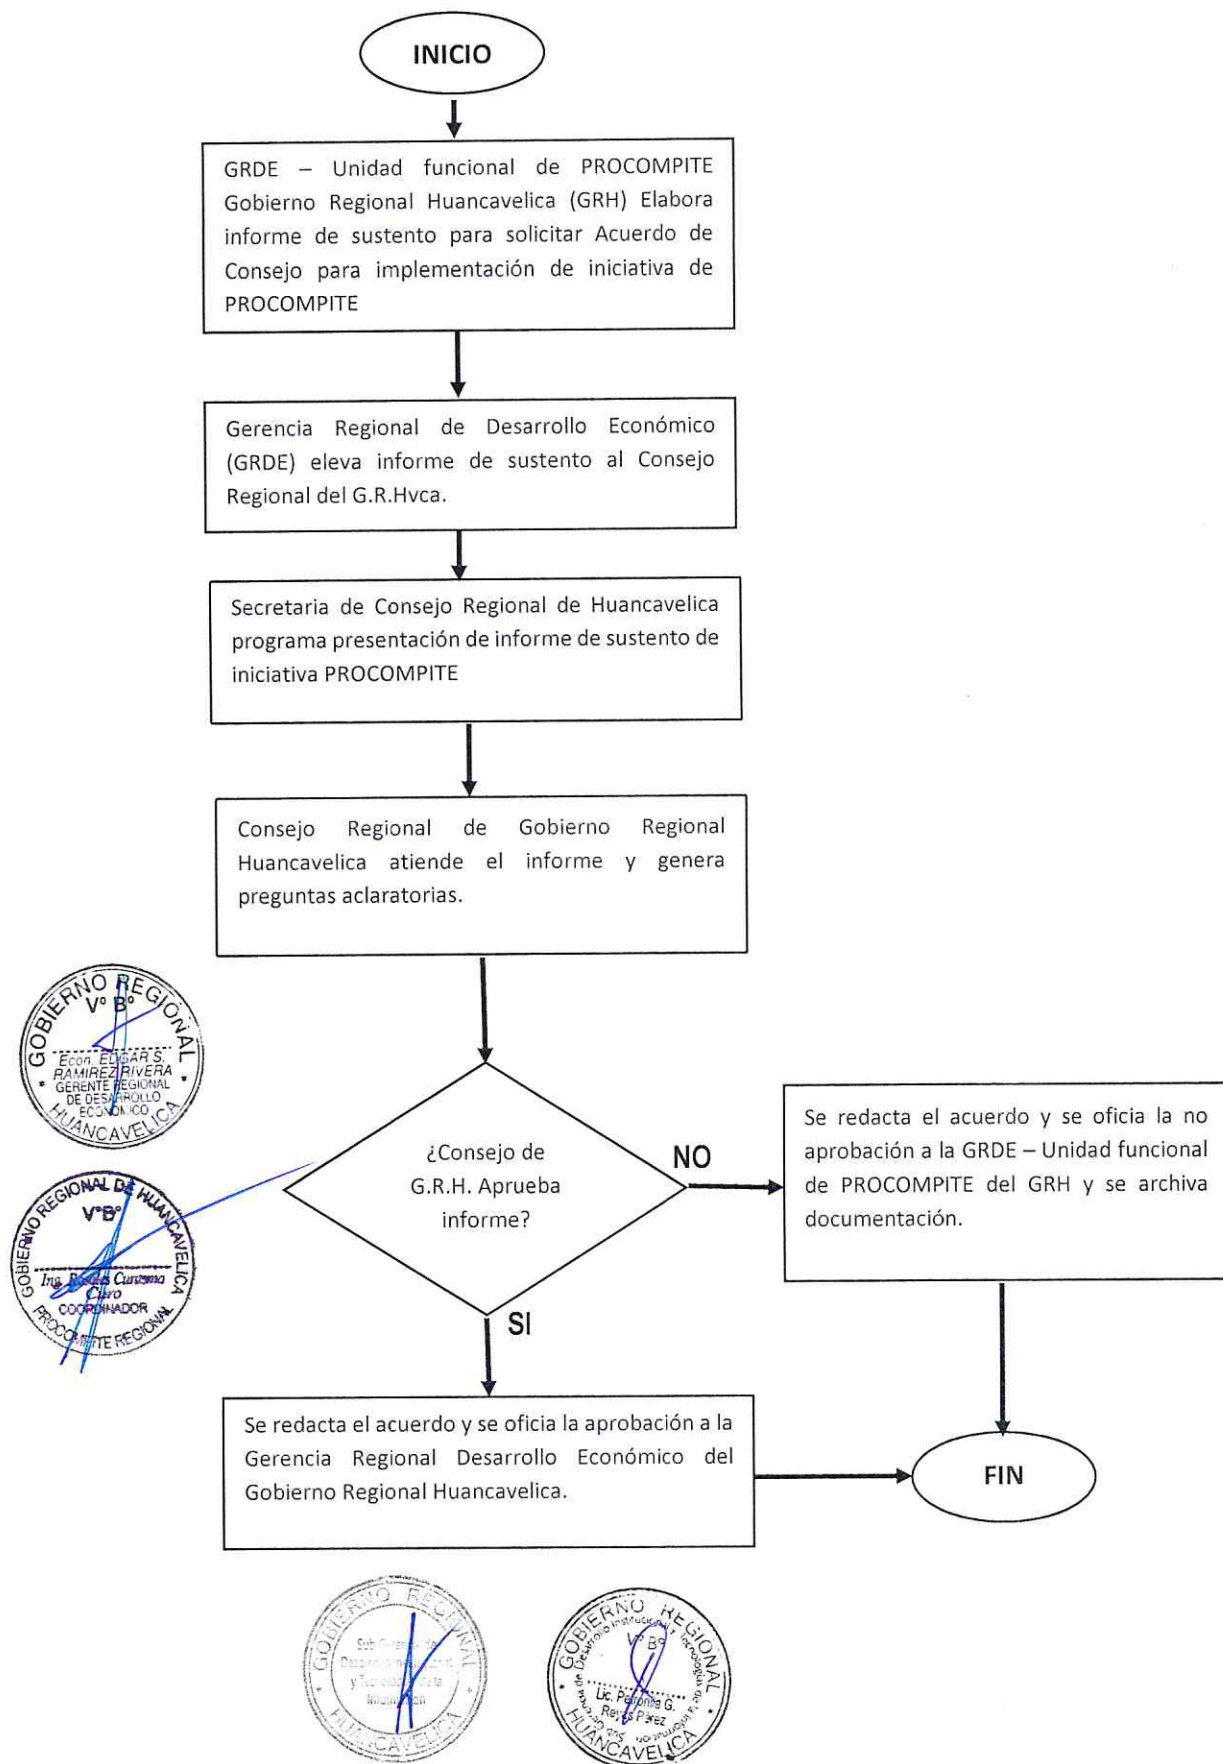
INICIO

GRDE – Unidad funcional de PROCOMPITE Gobierno Regional Huancavelica (GRH) Elabora informe de sustento para solicitar Acuerdo de Consejo para implementación de iniciativa de PROCOMPITE

Gerencia Regional de Desarrollo Económico (GRDE) eleva informe de sustento al Consejo Regional del G.R.Hvca.

Secretaria de Consejo Regional de Huancavelica programa presentación de informe de sustento de iniciativa PROCOMPITE

Consejo Regional de Gobierno Regional Huancavelica atiende el informe y genera preguntas aclaratorias.

GOBIERNO REGIONAL V° B° Econ. EDGAR S. RAMIREZ RIVERA GERENTE REGIONAL DE DESARROLLO ECONOMICO HUANCAVELICA

GOBIERNO REGIONAL DE HUANCAVELICA V°B° Ing. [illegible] Curasma Cairo COORDINADOR PROCOMPITE REGIONAL

¿Consejo de G.R.H. Aprueba informe?

NO

Se redacta el acuerdo y se oficia la no aprobación a la GRDE – Unidad funcional de PROCOMPITE del GRH y se archiva documentación.

SI

Se redacta el acuerdo y se oficia la aprobación a la Gerencia Regional Desarrollo Económico del Gobierno Regional Huancavelica.

FIN

GOBIERNO REGIONAL Sub Gerencia de Desarrollo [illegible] y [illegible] de la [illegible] HUANCAVELICA

GOBIERNO REGIONAL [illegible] V° B° Lic. Petronila G. Reyes Pérez HUANCAVELICA